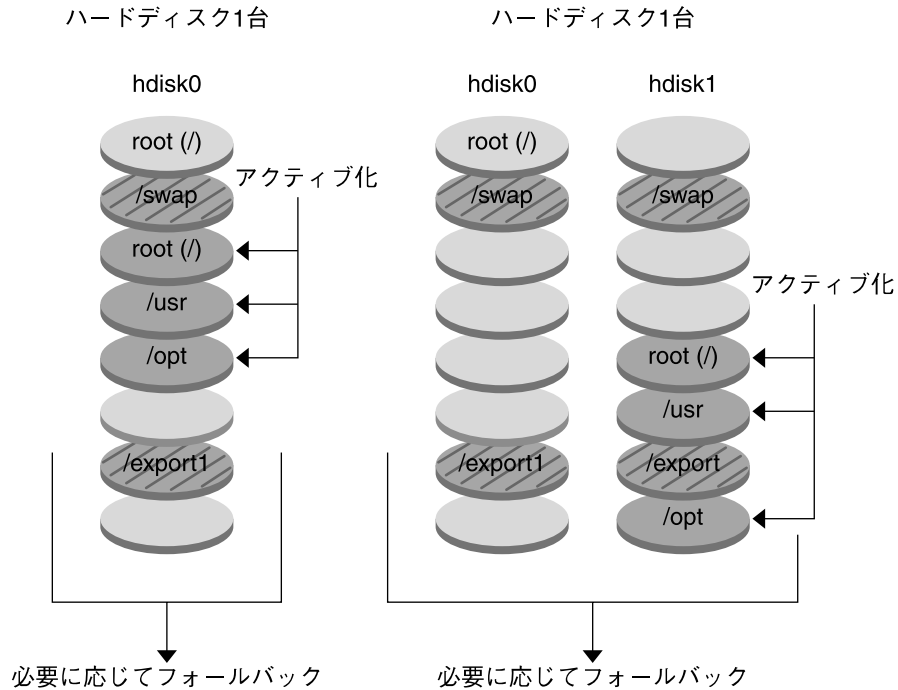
ハードディスク1台

hdisk0

root (/)

/swap

アクティブ化

root (/)

/usr

/opt

/export1

必要に応じてフォールバック

ハードディスク1台

hdisk0

root (/)

/swap

/export1

hdisk1

/swap

アクティブ化

root (/)

/usr

/export

/opt

必要に応じてフォールバック